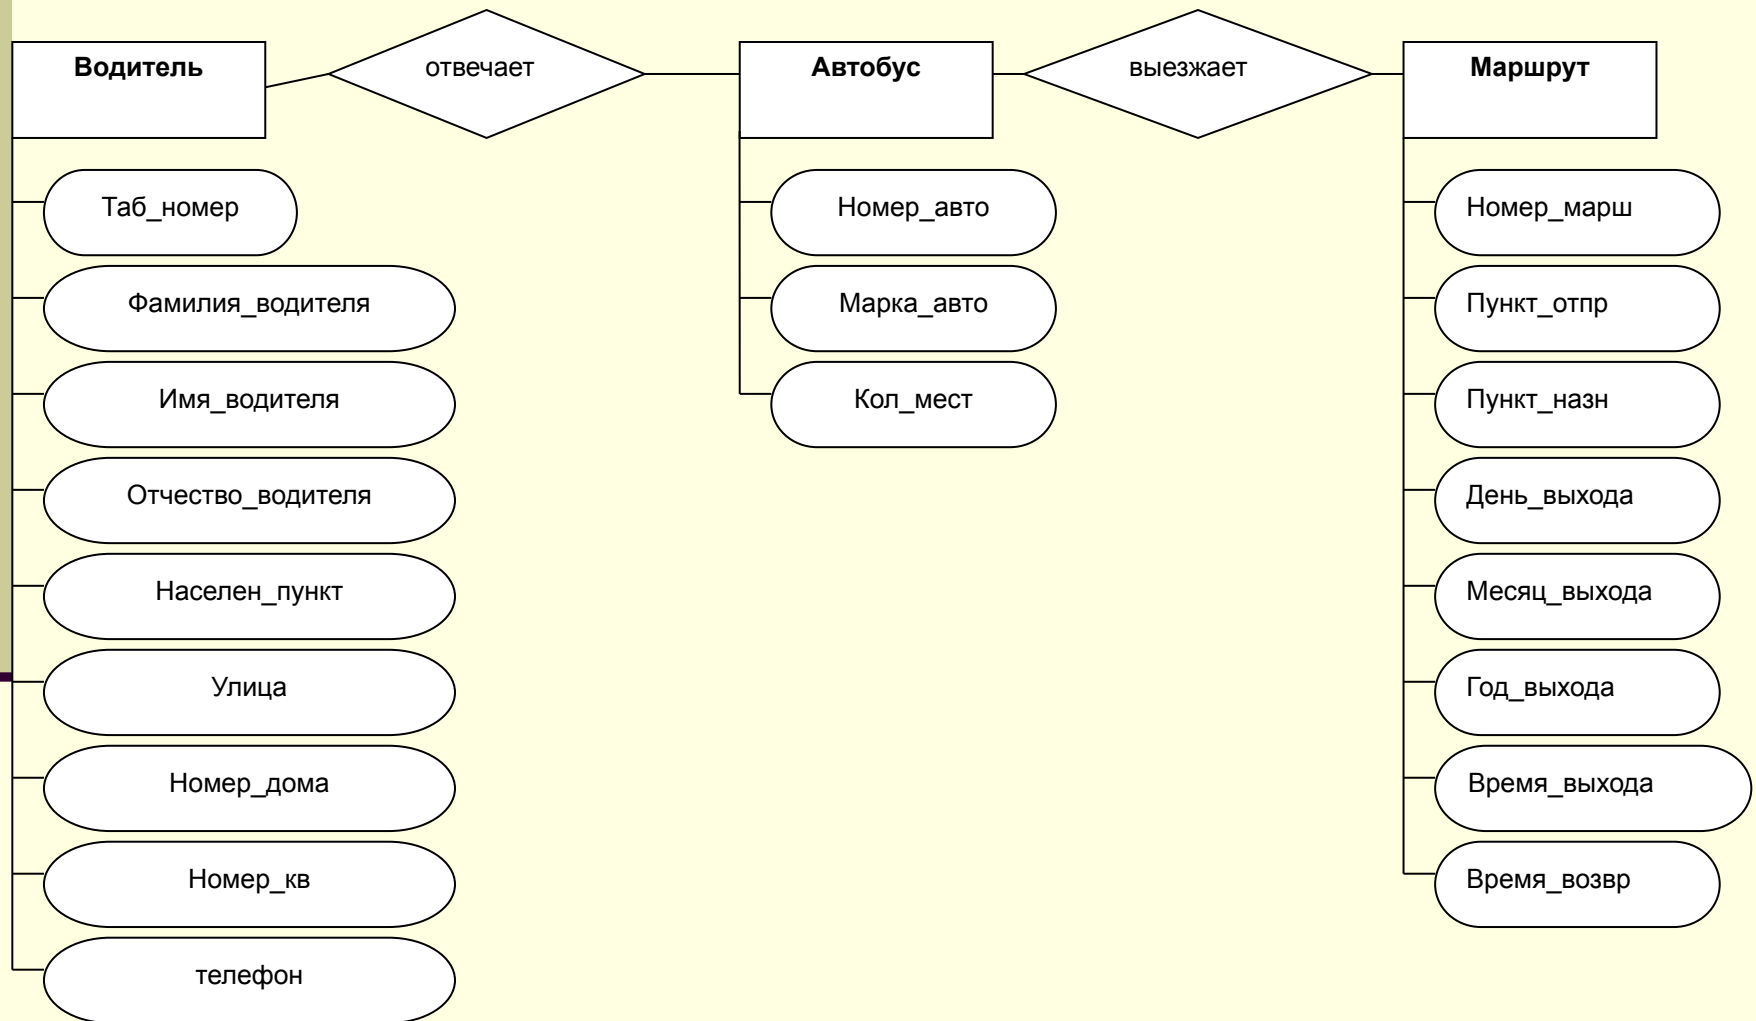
Водитель

отвечает

Автобус

выезжает

Маршрут

Таб_номер

Фамилия_водителя

Имя_водителя

Отчество_водителя

Населен_пункт

Улица

Номер_дома

Номер_кв

телефон

Номер_авто

Марка_авто

Кол_мест

Номер_марш

Пункт_отпр

Пункт_назн

День_выхода

Месяц_выхода

Год_выхода

Время_выхода

Время_возвр